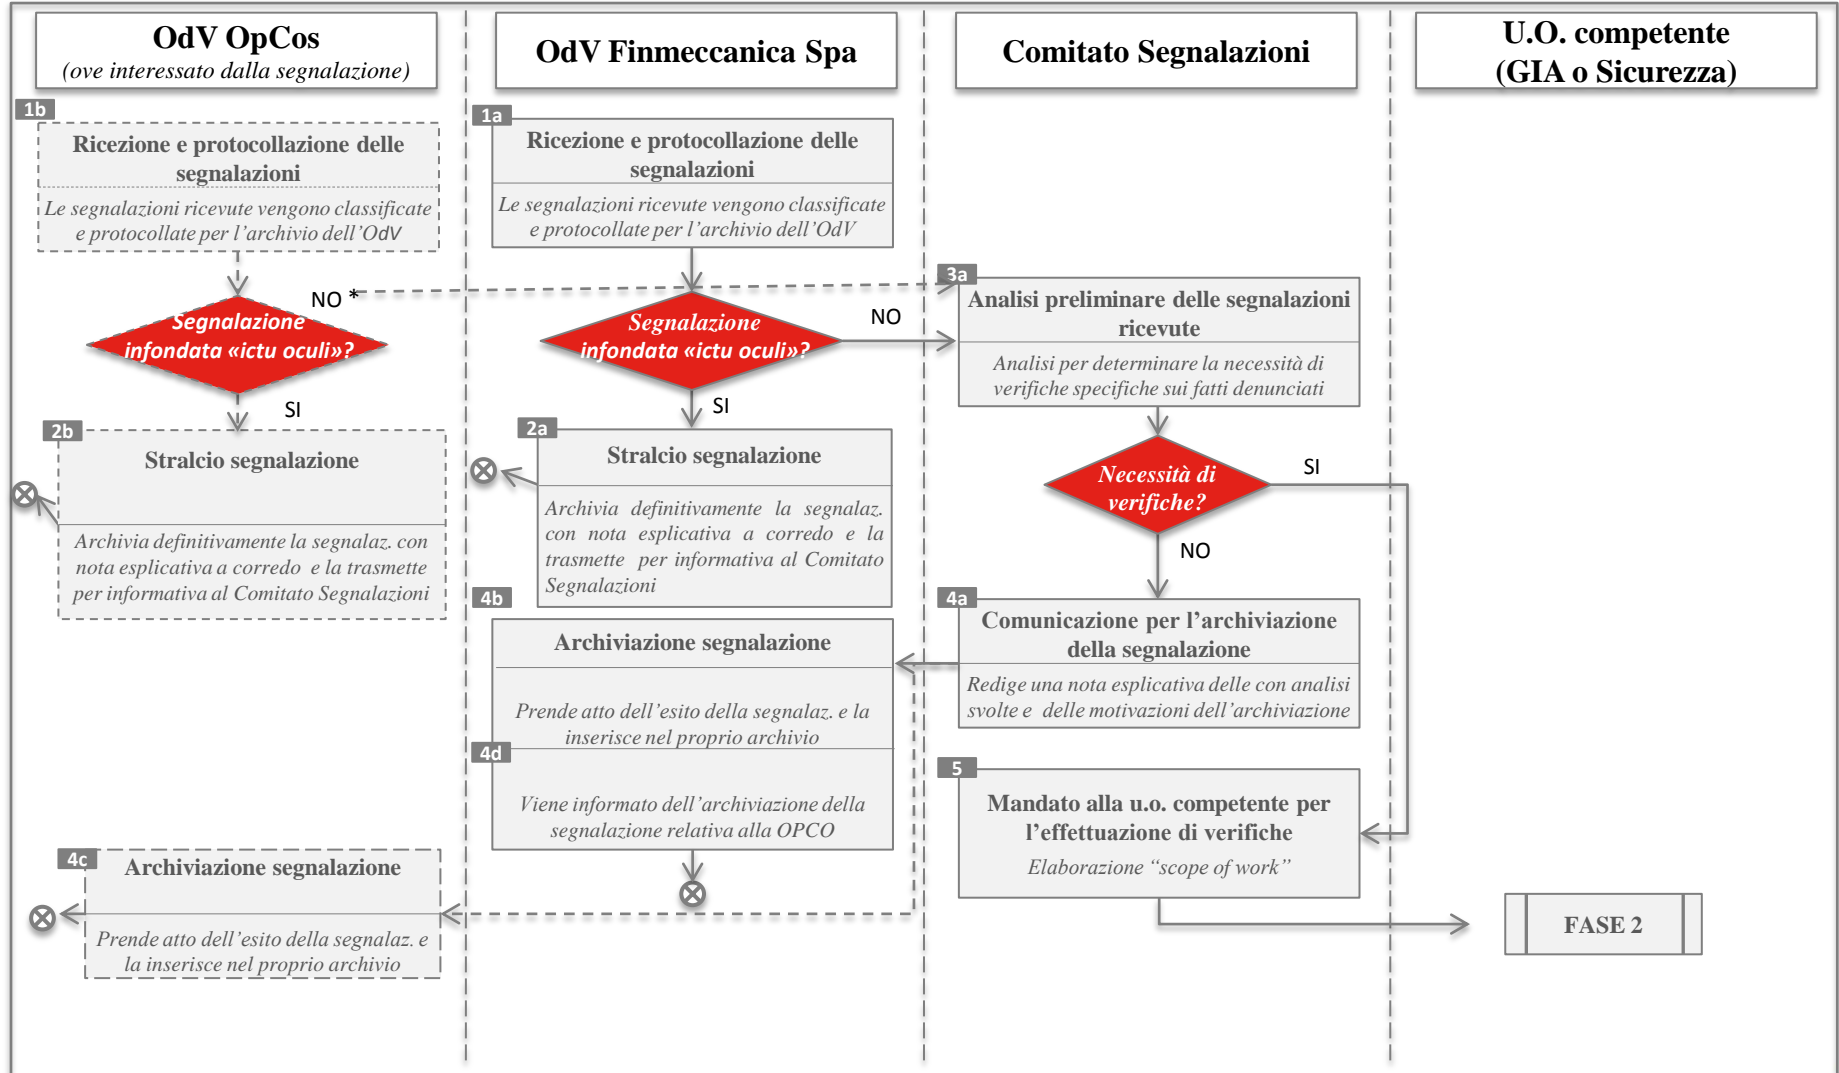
OdV OpCos
(ove interessato dalla segnalazione)

OdV Finmeccanica Spa

Comitato Segnalazioni

U.O. competente
(GIA o Sicurezza)

1b
Ricezione e protocollazione delle segnalazioni
Le segnalazioni ricevute vengono classificate e protocollate per l'archivio dell'OdV

1a
Ricezione e protocollazione delle segnalazioni
Le segnalazioni ricevute vengono classificate e protocollate per l'archivio dell'OdV

NO *

Segnalazione infondata «ictu oculi»?

SI

Segnalazione infondata «ictu oculi»?

NO

SI

3a
Analisi preliminare delle segnalazioni ricevute
Analisi per determinare la necessità di verifiche specifiche sui fatti denunciati

2b
Stralcio segnalazione
Archivia definitivamente la segnalaz. con nota esplicativa a corredo e la trasmette per informativa al Comitato Segnalazioni

2a
Stralcio segnalazione
Archivia definitivamente la segnalaz. con nota esplicativa a corredo e la trasmette per informativa al Comitato Segnalazioni

Necessità di verifiche?

SI

NO

4b
Archiviazione segnalazione
Prende atto dell'esito della segnalaz. e la inserisce nel proprio archivio

4d
Viene informato dell'archiviazione della segnalazione relativa alla OPCO

4a
Comunicazione per l'archiviazione della segnalazione
Redige una nota esplicativa delle con analisi svolte e delle motivazioni dell'archiviazione

5
Mandato alla u.o. competente per l'effettuazione di verifiche
Elaborazione "scope of work"

4c
Archiviazione segnalazione
Prende atto dell'esito della segnalaz. e la inserisce nel proprio archivio

FASE 2